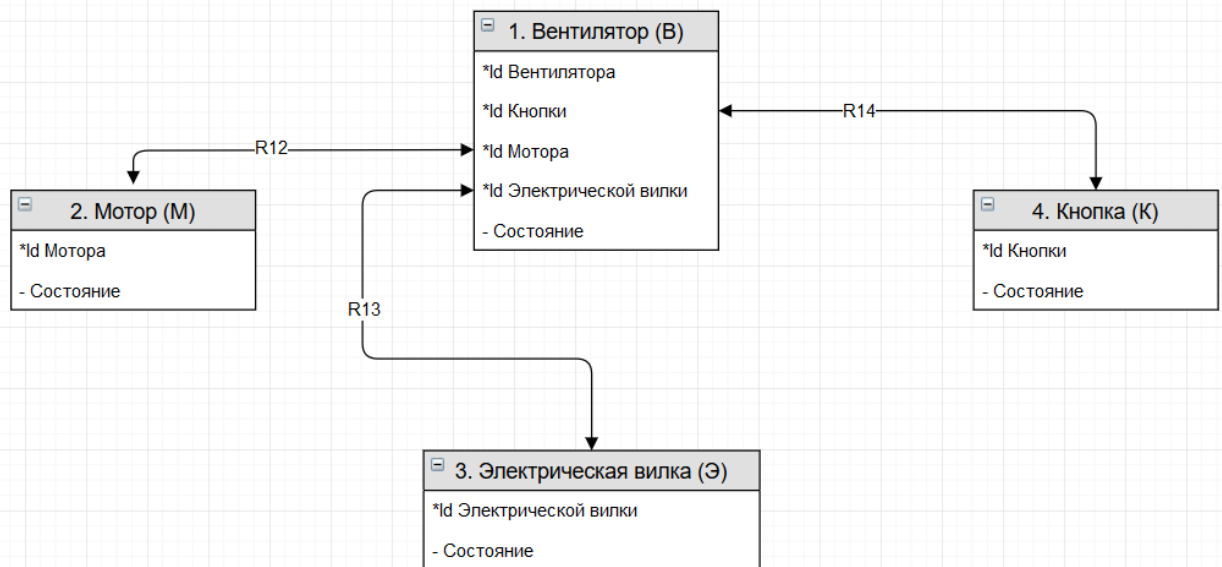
1. Вентилятор (В)

*Id Вентилятора

*Id Кнопки

*Id Мотора

*Id Электрической вилки

- Состояние

R12

R14

2. Мотор (М)

*Id Мотора

- Состояние

4. Кнопка (К)

*Id Кнопки

- Состояние

R13

3. Электрическая вилка (Э)

*Id Электрической вилки

- Состояние